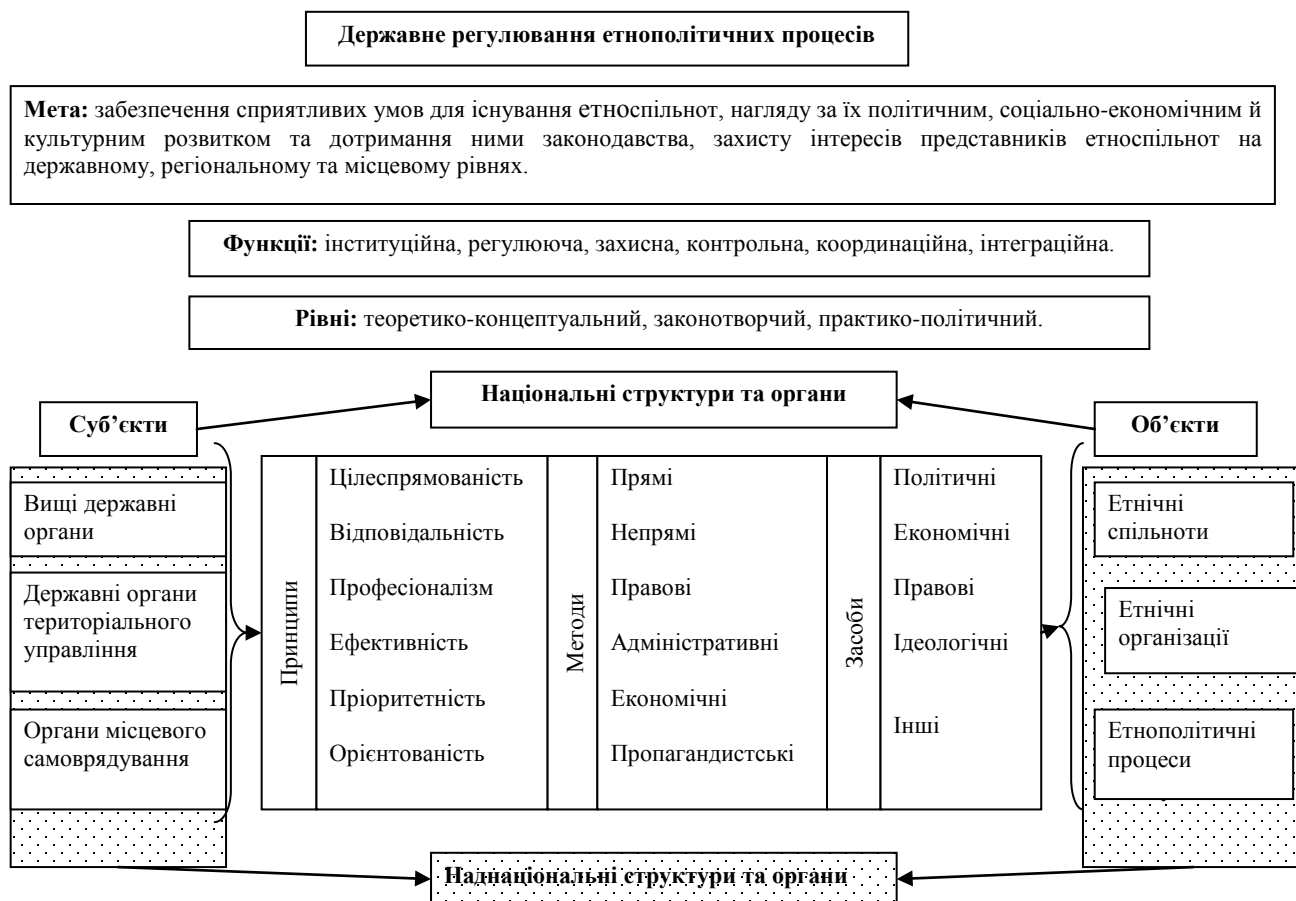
Державне регулювання етнополітичних процесів

**Мета:** забезпечення сприятливих умов для існування етноспільнот, нагляду за їх політичним, соціально-економічним й культурним розвитком та дотримання ними законодавства, захисту інтересів представників етноспільнот на державному, регіональному та місцевому рівнях.

**Функції:** інституційна, регулююча, захисна, контрольна, координаційна, інтеграційна.

**Рівні:** теоретико-концептуальний, законотворчий, практико-політичний.

Національні структури та органи

Суб'єкти

Вищі державні органи

Державні органи територіального управління

Органи місцевого самоврядування

| Принципи | | Методи | | Засоби | |
|---|---|---|---|---|---|
| | Цілеспрямованість | | Прямі | | Політичні |
| | Відповідальність | | Непрямі | | Економічні |
| | Професіоналізм | | Правові | | Правові |
| | Ефективність | | Адміністративні | | Ідеологічні |
| | Пріоритетність | | Економічні | | Інші |
| | Орієнтованість | | Пропагандистські | | |

Об'єкти

Етнічні спільноти

Етнічні організації

Етнополітичні процеси

Наднаціональні структури та органи